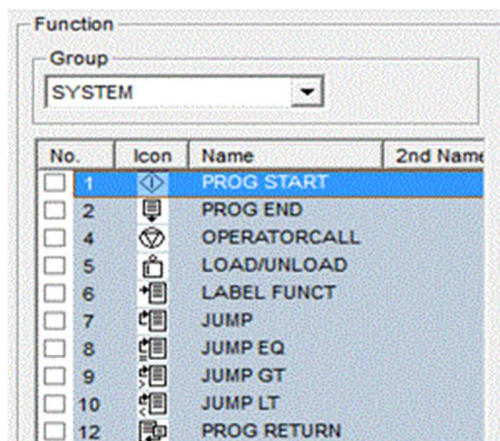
Function

Group

SYSTEM

| No. | Icon | Name | 2nd Name |
|---|---|---|---|
| 1 | | PROG START | |
| 2 | | PROG END | |
| 4 | | OPERATORCALL | |
| 5 | | LOAD/UNLOAD | |
| 6 | | LABEL FUNCT | |
| 7 | | JUMP | |
| 8 | | JUMP EQ | |
| 9 | | JUMP GT | |
| 10 | | JUMP LT | |
| 12 | | PROG RETURN | |